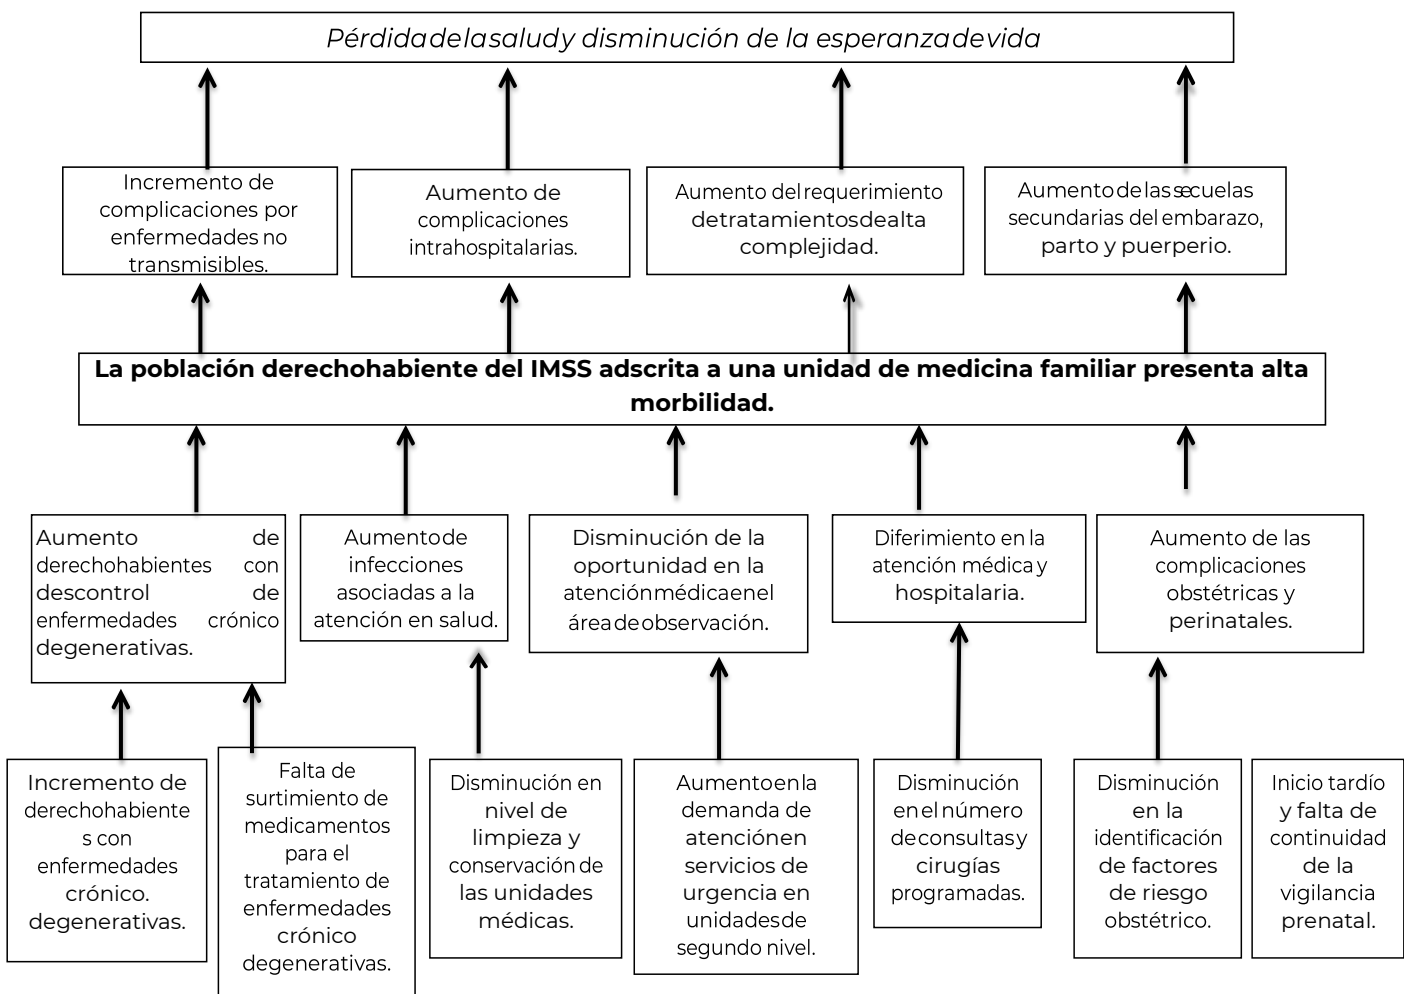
Pérdidadelasaludy disminución de la esperanzadevida

Incremento de complicaciones por enfermedades no transmisibles.

Aumento de complicaciones intrahospitalarias.

Aumento del requerimiento detratamientosdealta complejidad.

Aumentodelas secuelas secundarias del embarazo, parto y puerperio.

La población derechohabiente del IMSS adscrita a una unidad de medicina familiar presenta alta morbilidad.

Aumento de derechohabientes con descontrol de enfermedades crónico degenerativas.

Aumentode infecciones asociadas a la atención en salud.

Disminución de la oportunidad en la atenciónmédicaenel áreadeobservación.

Diferimiento en la atención médica y hospitalaria.

Aumento de las complicaciones obstétricas y perinatales.

Incremento de derechohabientes con enfermedades crónico. degenerativas.

Falta de surtimiento de medicamentos para el tratamiento de enfermedades crónico degenerativas.

Disminución en nivel de limpieza y conservación de las unidades médicas.

Aumentoenla demanda de atenciónen servicios de urgencia en unidadesde segundo nivel.

Disminución enel número deconsultasy cirugías programadas.

Disminución en la identificación de factores de riesgo obstétrico.

Inicio tardío y falta de continuidad de la vigilancia prenatal.